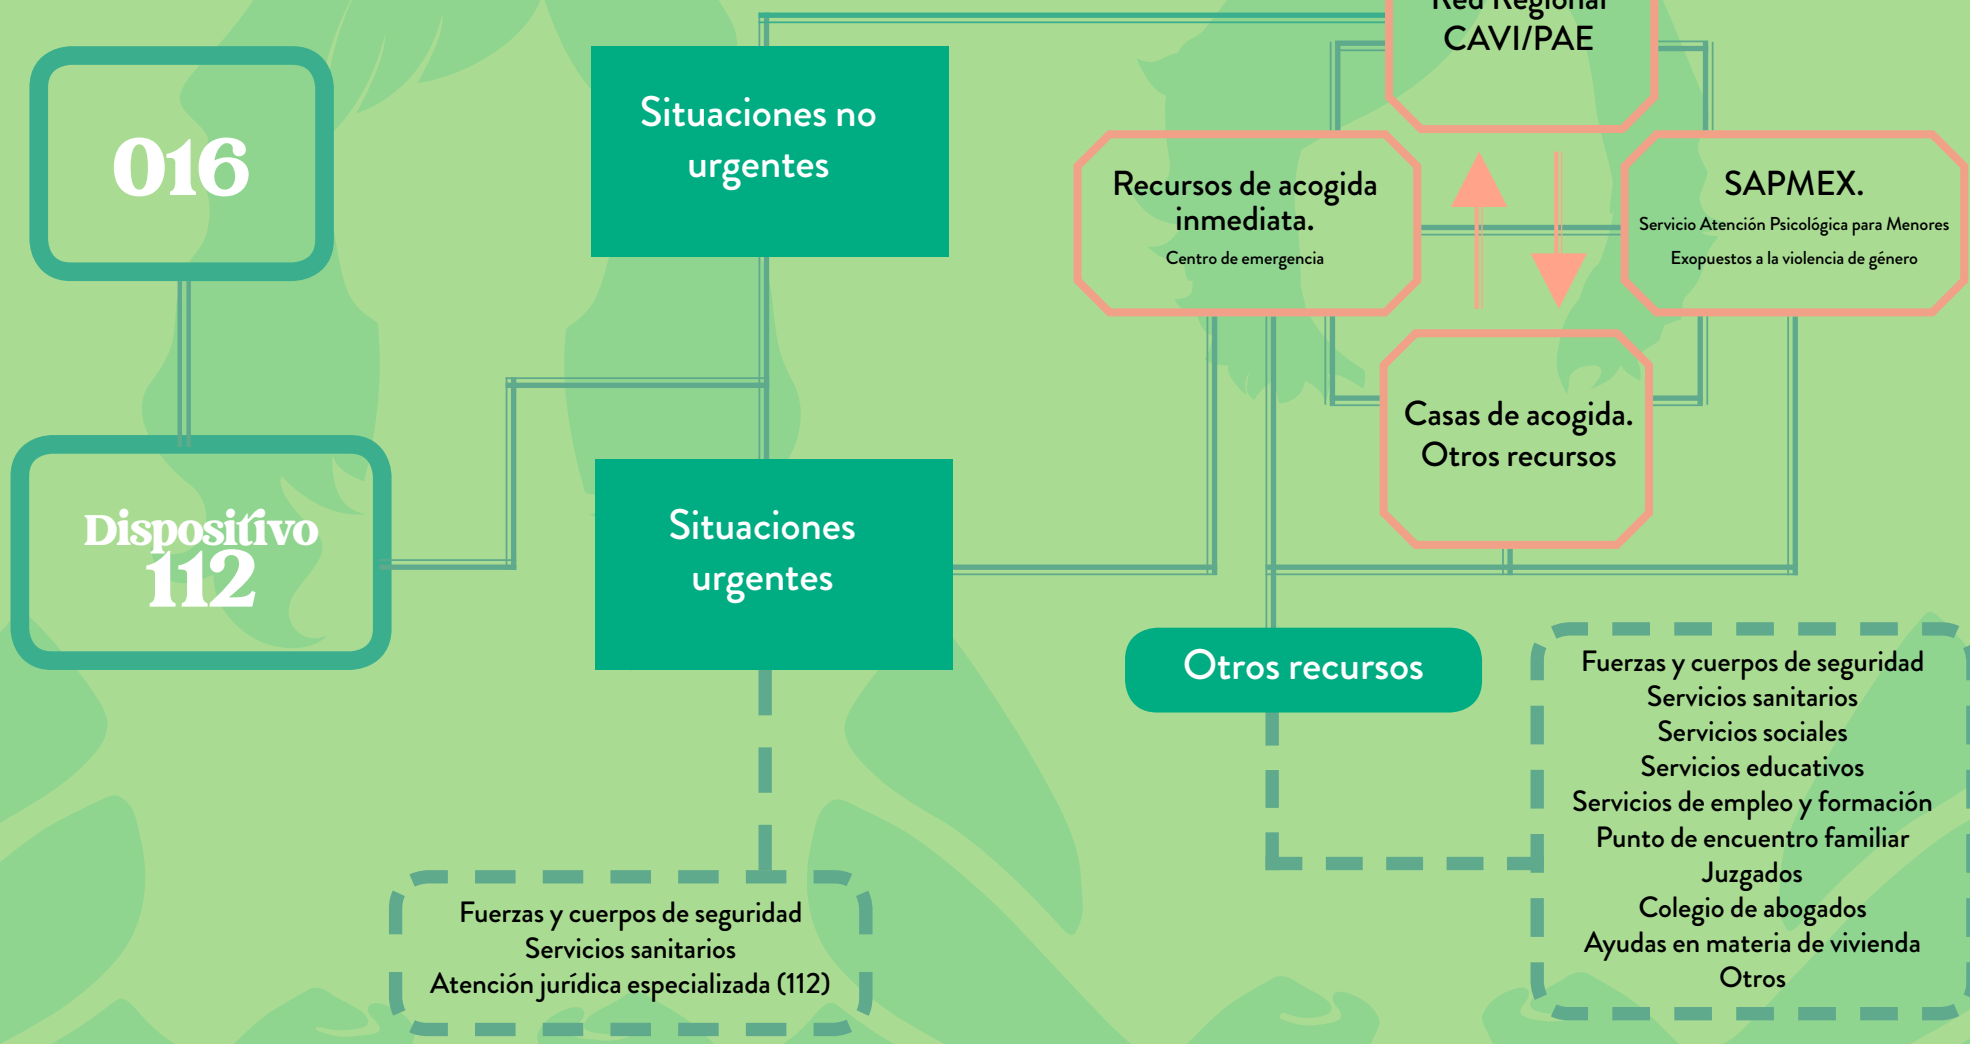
016

Dispositivo 112

Situaciones no urgentes

Situaciones urgentes

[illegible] CAVI/PAE

Recursos de acogida inmediata.
Centro de emergencia

SAPMEX.
Servicio Atención Psicológica para Menores Expuestos a la violencia de género

Casas de acogida.
Otros recursos

Otros recursos

Fuerzas y cuerpos de seguridad
Servicios sanitarios
Servicios sociales
Servicios educativos
Servicios de empleo y formación
Punto de encuentro familiar
Juzgados
Colegio de abogados
Ayudas en materia de vivienda
Otros

Fuerzas y cuerpos de seguridad
Servicios sanitarios
Atención jurídica especializada (112)